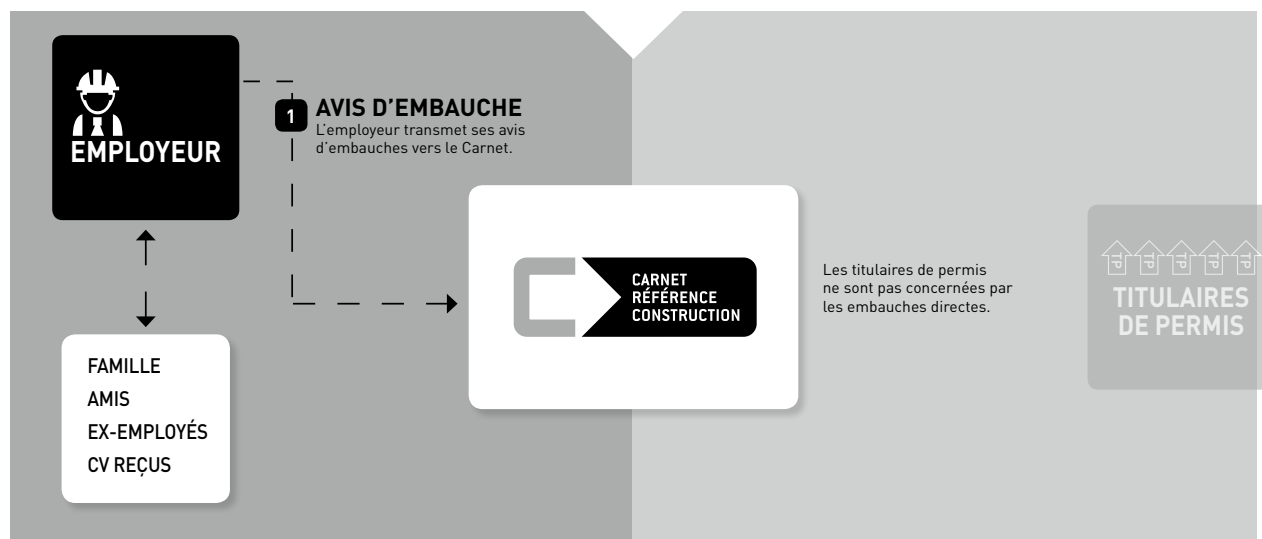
EMPLOYEUR

1 AVIS D'EMBAUCHE
L'employeur transmet ses avis d'embauches vers le Carnet.

CARNET
RÉFÉRENCE
CONSTRUCTION

Les titulaires de permis ne sont pas concernées par les embauches directes.

TITULAIRES
DE PERMIS

FAMILLE
AMIS
EX-EMPLOYÉS
CV REÇUS